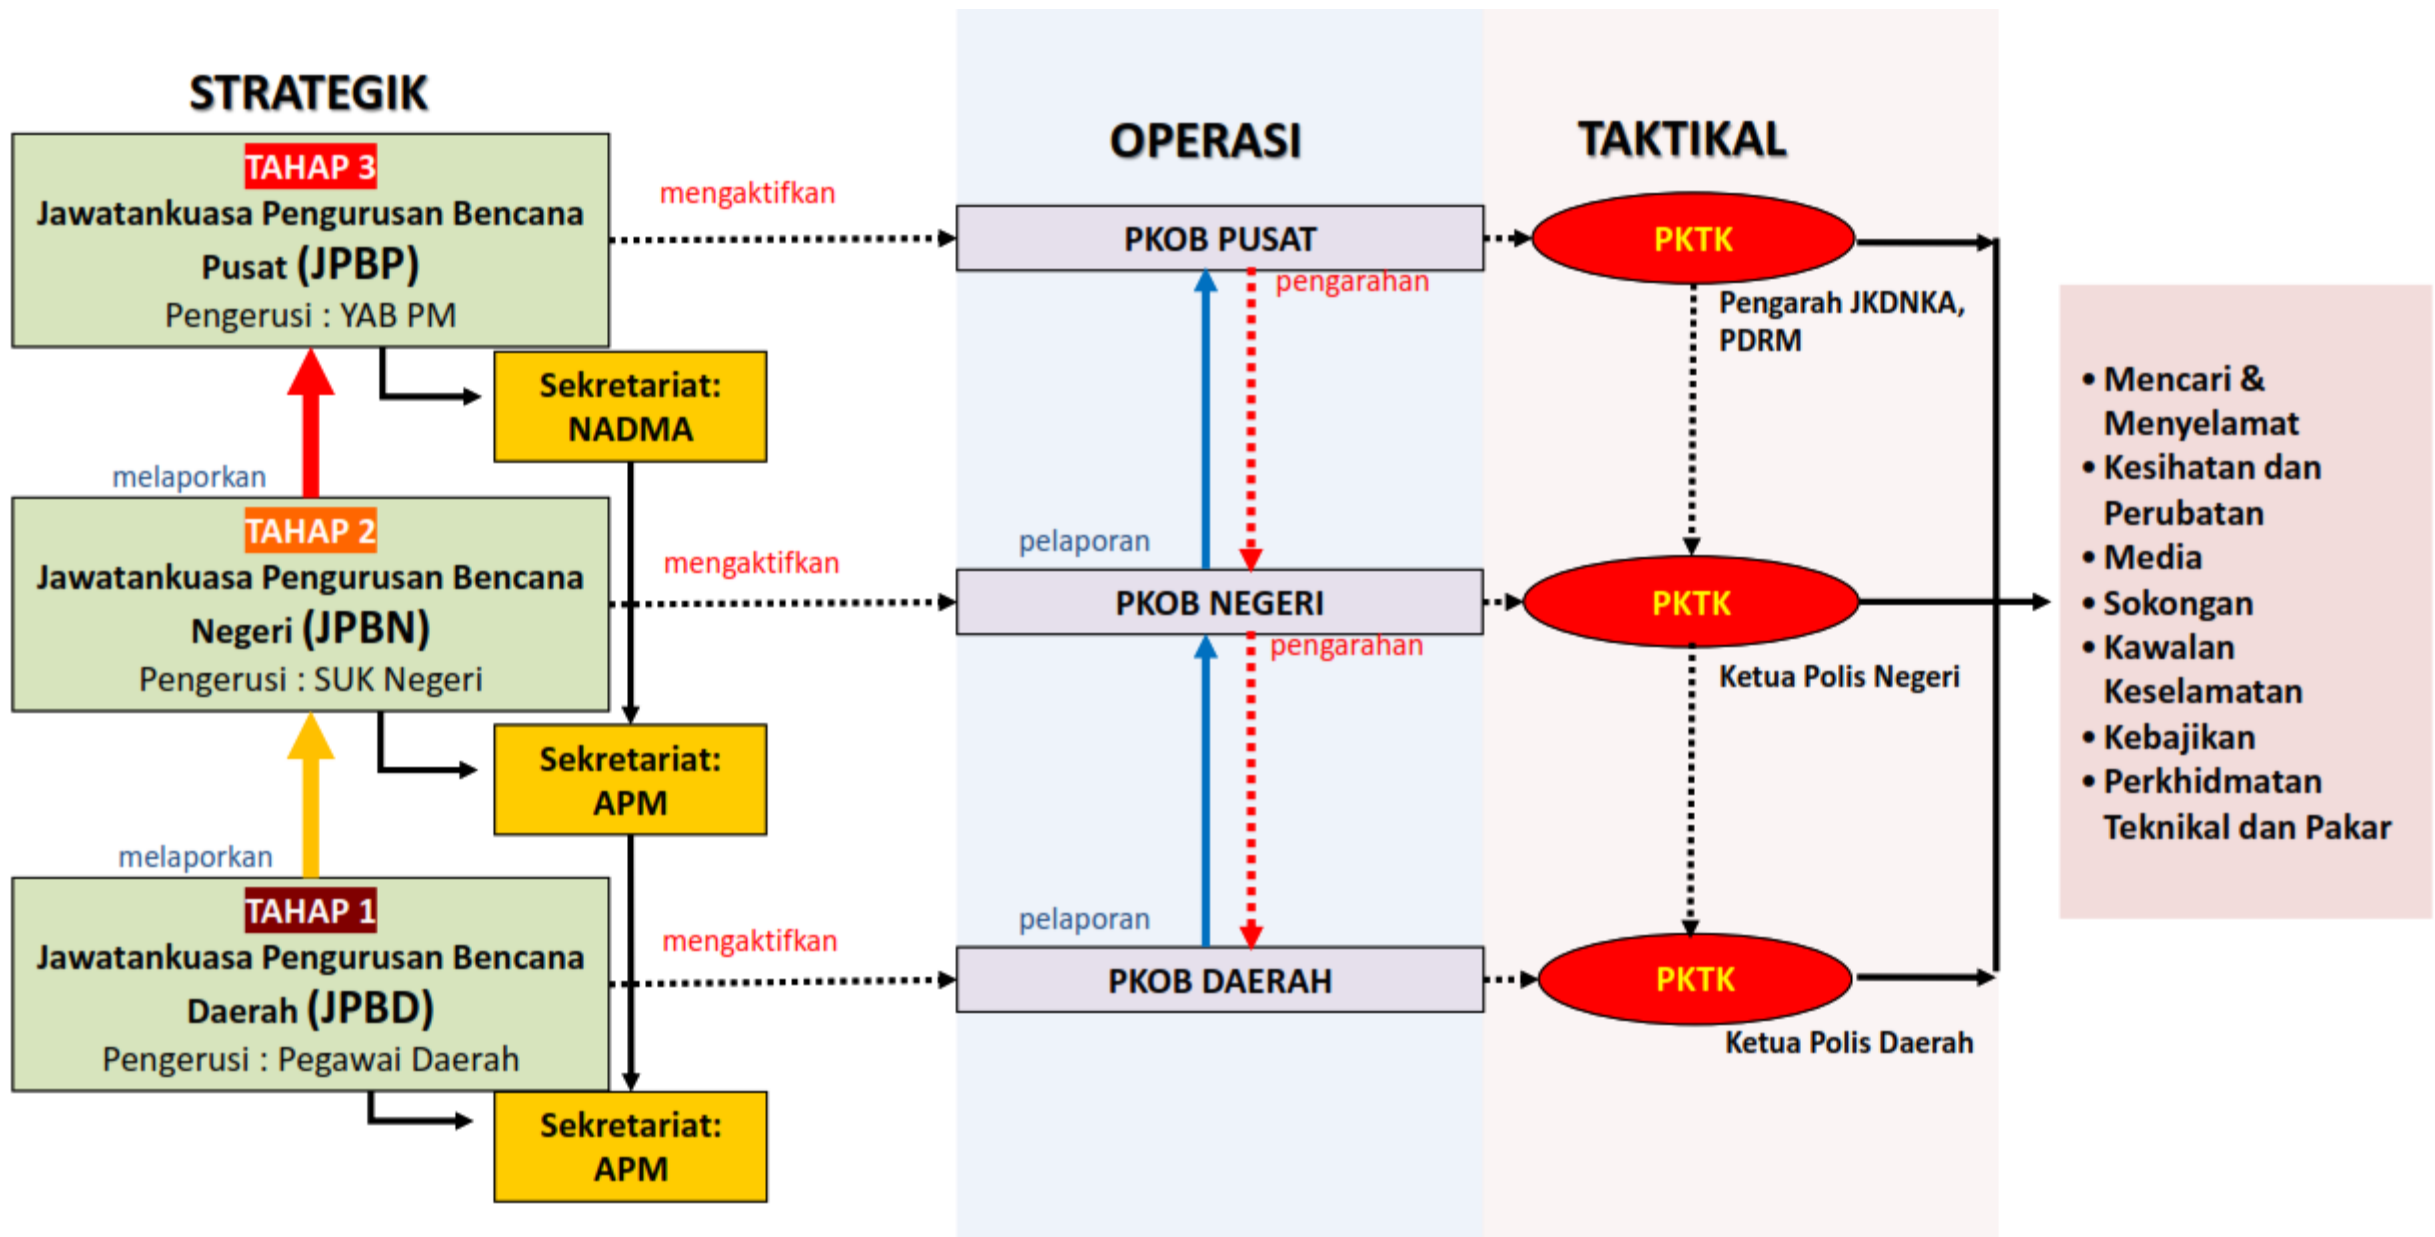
STRATEGIK

TAHAP 3
Jawatankuasa Pengurusan Bencana Pusat (JPBP)
Pengerusi : YAB PM

Sekretariat: NADMA

melaporkan

TAHAP 2
Jawatankuasa Pengurusan Bencana Negeri (JPBN)
Pengerusi : SUK Negeri

Sekretariat: APM

melaporkan

TAHAP 1
Jawatankuasa Pengurusan Bencana Daerah (JPBD)
Pengerusi : Pegawai Daerah

Sekretariat: APM

mengaktifkan

mengaktifkan

mengaktifkan

OPERASI

PKOB PUSAT

pengarahan

pelaporan

PKOB NEGERI

pengarahan

pelaporan

PKOB DAERAH

TAKTIKAL

PKTK

Pengarah JKDNKA, PDRM

PKTK

Ketua Polis Negeri

PKTK

Ketua Polis Daerah

• Mencari & Menyelamat
• Kesihatan dan Perubatan
• Media
• Sokongan
• Kawalan Keselamatan
• Kebajikan
• Perkhidmatan Teknikal dan Pakar